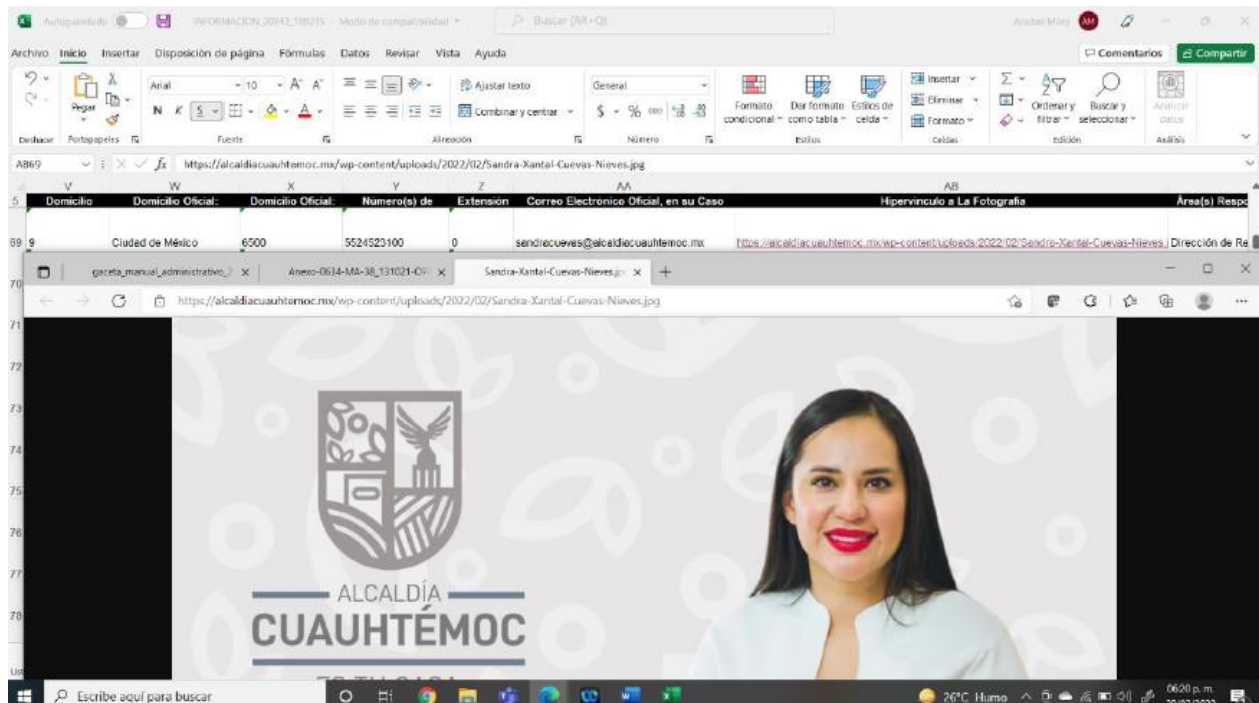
Autoguardado INFORMACION_20143_180215 - Modo de compatibilidad Buscar (Alt+Q)

Archivo Inicio Insertar Disposición de página Fórmulas Datos Revisar Vista Ayuda Comentarios Compartir

Deshacer Portapapeles Pegar Fuente Arial 10 N K S Alineación Ajustar texto Combinar y centrar General Número $ % 000 Formato condicional Dar formato como tabla Estilos de celda Estilos Insertar Eliminar Formato Celdas Ordenar y filtrar Buscar y seleccionar Edición Analizar datos Análisis

AB69 $f_x$ https://alcaldiacuauhtemoc.mx/wp-content/uploads/2022/02/Sandra-Xantal-Cuevas-Nieves.jpg

| V | W | X | Y | Z | AA | AB | |
|---|---|---|---|---|---|---|---|
| Domicilio | Domicilio Oficial: | Domicilio Oficial: | Numero(s) de | Extensión | Correo Electronico Oficial, en su Caso | Hipervinculo a La Fotografia | Área(s) Respo |
| 9 | Ciudad de México | 6500 | 5524523100 | 0 | sandracuevas@alcaldiacuauhtemoc.mx | https://alcaldiacuauhtemoc.mx/wp-content/uploads/2022/02/Sandra-Xantal-Cuevas-Nieves.j | Dirección de Re |

gaceta_manual_administrativo_ Anexo-0634-MA-38_131021-OP Sandra-Xantal-Cuevas-Nieves.jp

https://alcaldiacuauhtemoc.mx/wp-content/uploads/2022/02/Sandra-Xantal-Cuevas-Nieves.jpg

ALCALDÍA
CUAUHTÉMOC

Escribe aquí para buscar 26°C Humo 06:20 p. m.